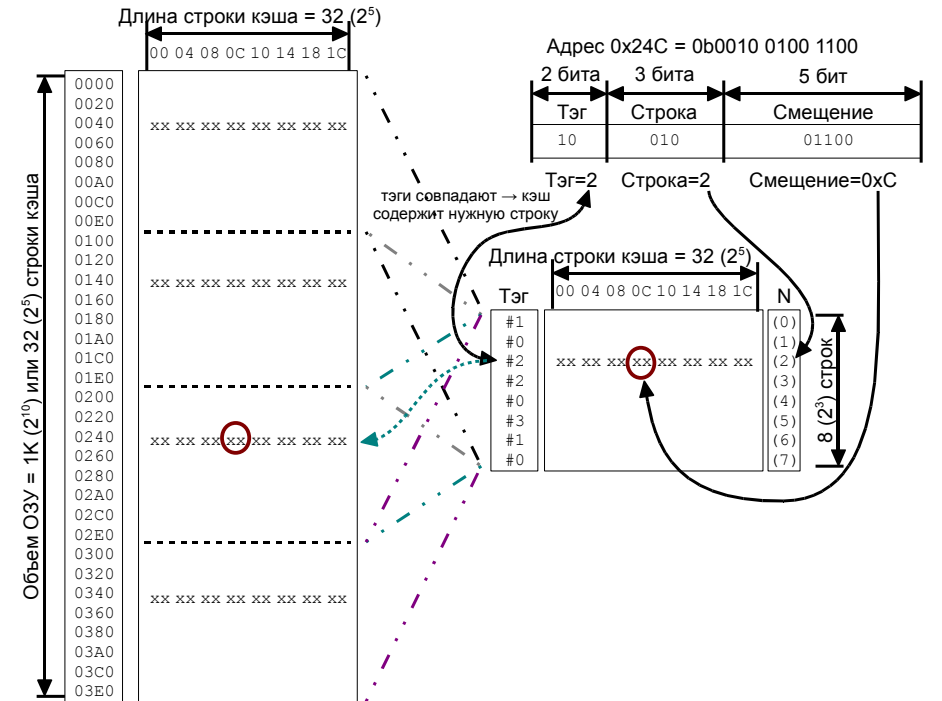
Длина строки кэша = 32 ($2^5$)

00 04 08 0C 10 14 18 1C

Адрес 0x24C = 0b0010 0100 1100

| 2 бита | 3 бита | 5 бит |
|---|---|---|
| Тэг | Строка | Смещение |
| 10 | 010 | 01100 |

Тэг=2 Строка=2 Смещение=0xC

тэги совпадают → кэш содержит нужную строку

Объем ОЗУ = 1К ($2^{10}$) или 32 ($2^5$) строки кэша

0000
0020
0040
0060
0080
00A0
00C0
00E0
0100
0120
0140
0160
0180
01A0
01C0
01E0
0200
0220
0240
0260
0280
02A0
02C0
02E0
0300
0320
0340
0360
0380
03A0
03C0
03E0

xx xx xx xx xx xx xx xx

xx xx xx xx xx xx xx xx

xx xx xx xx xx xx xx xx

xx xx xx xx xx xx xx xx

Длина строки кэша = 32 ($2^5$)

Тэг

00 04 08 0C 10 14 18 1C

N

#1
#0
#2
#2
#0
#3
#1
#0

xx xx xx xx xx xx xx xx

(0)
(1)
(2)
(3)
(4)
(5)
(6)
(7)

8 ($2^3$) строк